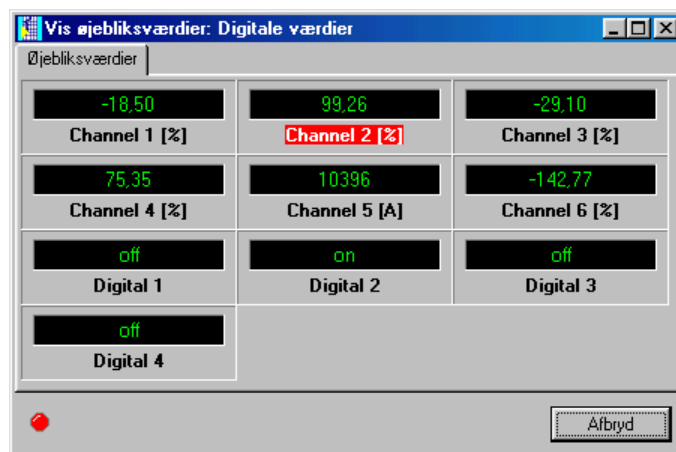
Vis øjebliksværdier: Digitale værdier

Øjebliksværdier

| | | |
|---|---|---|
| -18,50 Channel 1 [%] | 99,26 Channel 2 [%] | -29,10 Channel 3 [%] |
| 75,35 Channel 4 [%] | 10396 Channel 5 [A] | -142,77 Channel 6 [%] |
| off Digital 1 | on Digital 2 | off Digital 3 |
| off Digital 4 | | |

Afbryd